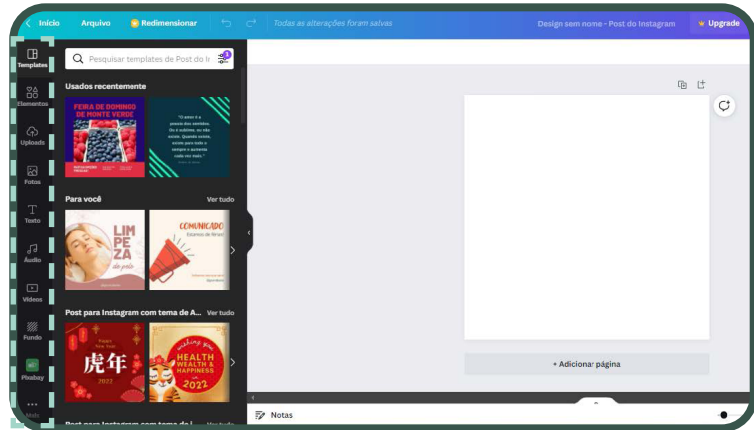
Início Arquivo Redimensionar Todas as alterações foram salvas Design sem nome - Post do Instagram Upgrade

Templates
Elementos
Uploads
Fotos
Texto
Áudio
Vídeos
Fundo
Pixabay
Mais

Pesquisar templates de Post do I

Usados recentemente

FEIRA DE DOMINGO DE MONTE VERDE

Para você Ver tudo

LIMPEZA de pele

COMUNICADO

Post para Instagram com tema de A... Ver tudo

虎年
2022

HEALTH WEALTH & HAPPINESS
2022

+ Adicionar página

Notas